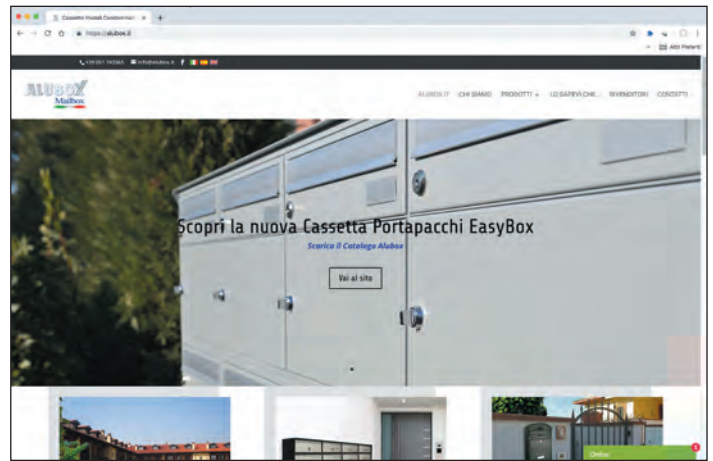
Cassette Postali Condominiali ×
https://alubox.it
Altri Preferiti
+39 051 743565 info@alubox.it
ALUBOX Mailbox
ALUBOX.IT CHI SIAMO PRODOTTI LO SAPEVI CHE... RIVENDITORI CONTATTI
Scopri la nuova Cassetta Portapacchi EasyBox
Scarica il Catalogo Alubox
Vai al sito
Online
1